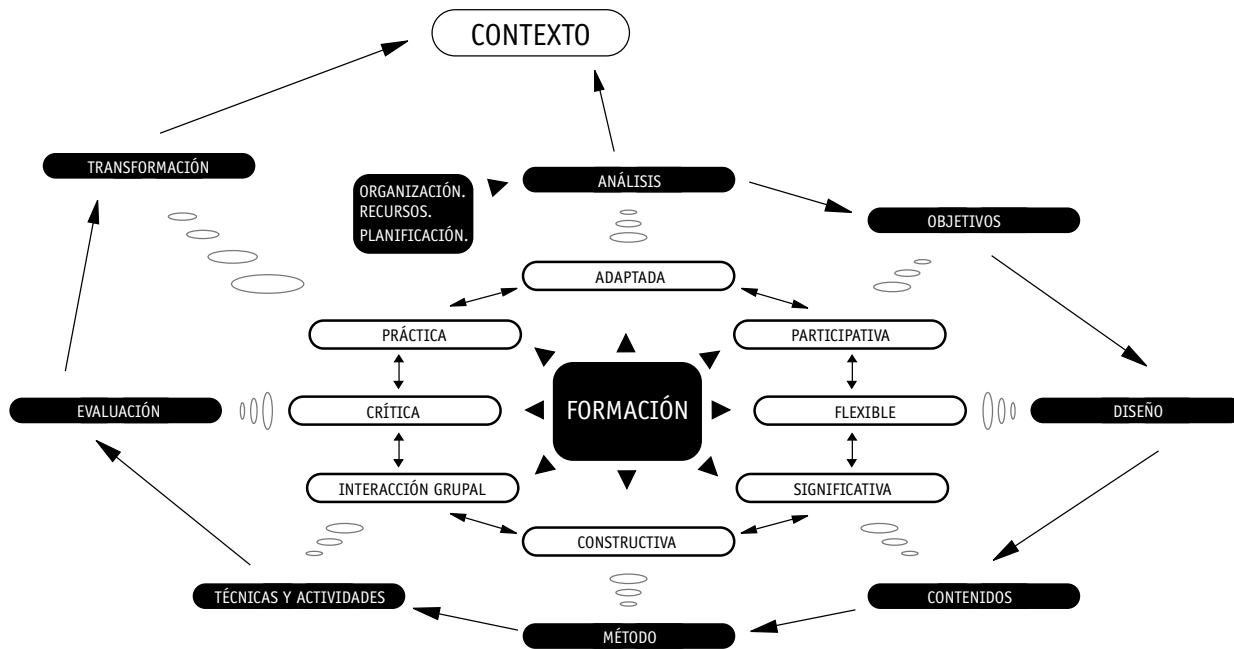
CONTEXTO

TRANSFORMACIÓN

ORGANIZACIÓN.
RECURSOS.
PLANIFICACIÓN.

ANÁLISIS

OBJETIVOS

ADAPTADA

PRÁCTICA

PARTICIPATIVA

EVALUACIÓN

CRÍTICA

FORMACIÓN

FLEXIBLE

DISEÑO

INTERACCIÓN GRUPAL

SIGNIFICATIVA

CONSTRUCTIVA

TÉCNICAS Y ACTIVIDADES

CONTENIDOS

MÉTODO